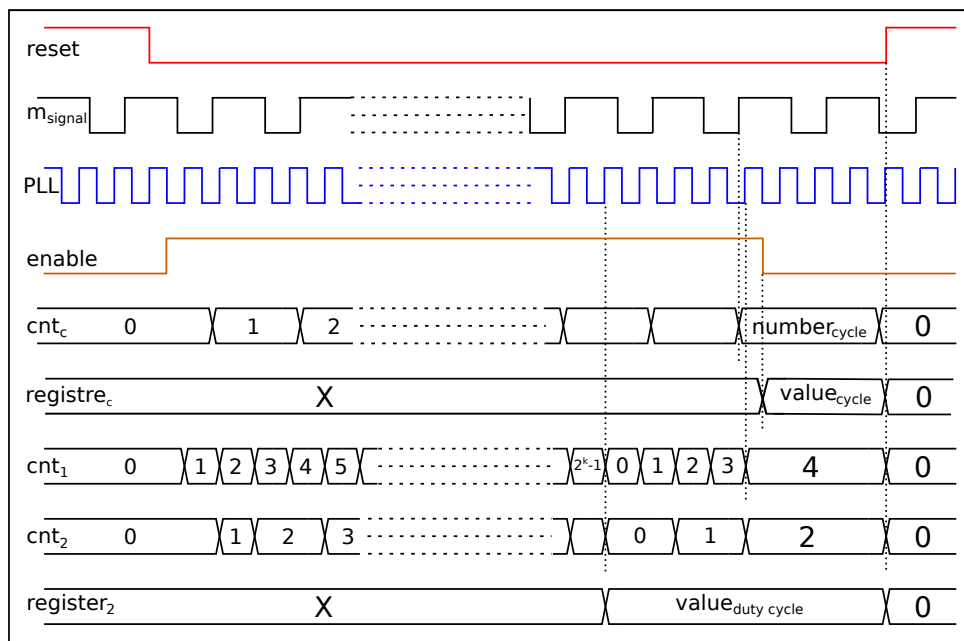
reset

$m_{signal}$

PLL

enable

$cnt_c$ 0 1 2 $number_{cycle}$ 0

$registre_c$ X $value_{cycle}$ 0

$cnt_1$ 0 1 2 3 4 5 $2^k$-1 0 1 2 3 4 0

$cnt_2$ 0 1 2 3 0 1 2 0

$register_2$ X $value_{duty\ cycle}$ 0